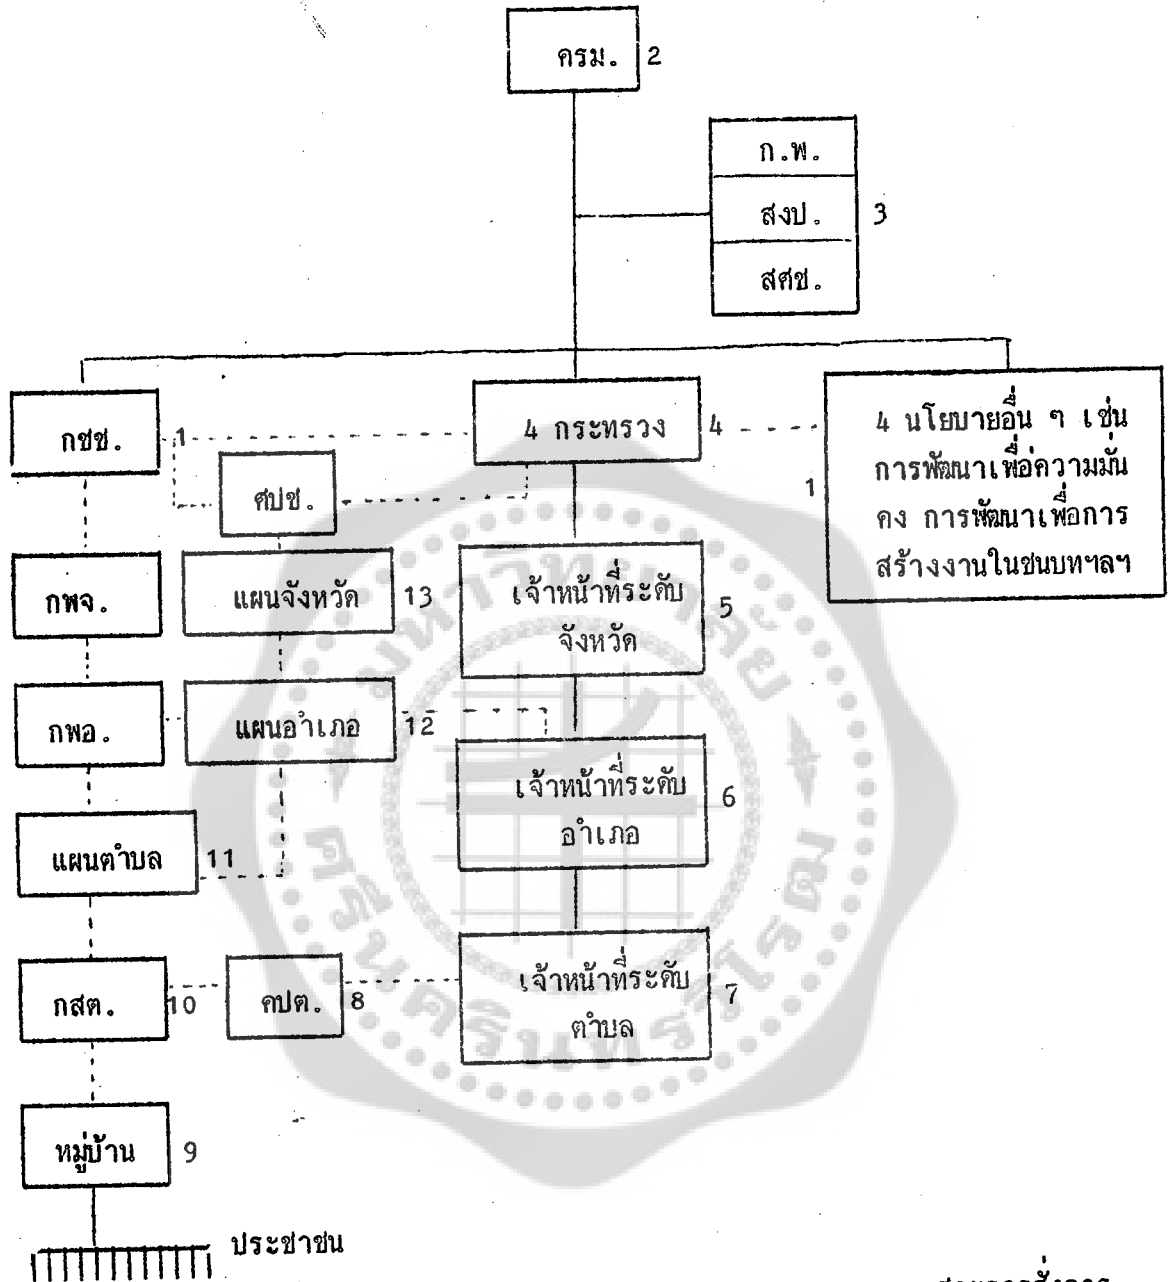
ครม. 2

ก.พ.
สงป. 3
สศช.

กชช. 1

4 กระทรวง 4

4 นโยบายอื่น ๆ เช่น การพัฒนาเพื่อความมั่นคง การพัฒนาเพื่อการสร้างงานในชนบทฯลฯ 1

ศปช.

กพจ.

แผนจังหวัด 13

เจ้าหน้าที่ระดับจังหวัด 5

กพอ.

แผนอำเภอ 12

เจ้าหน้าที่ระดับอำเภอ 6

แผนตำบล 11

กสต. 10

คปต. 8

เจ้าหน้าที่ระดับตำบล 7

หมู่บ้าน 9

ประชาชน

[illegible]